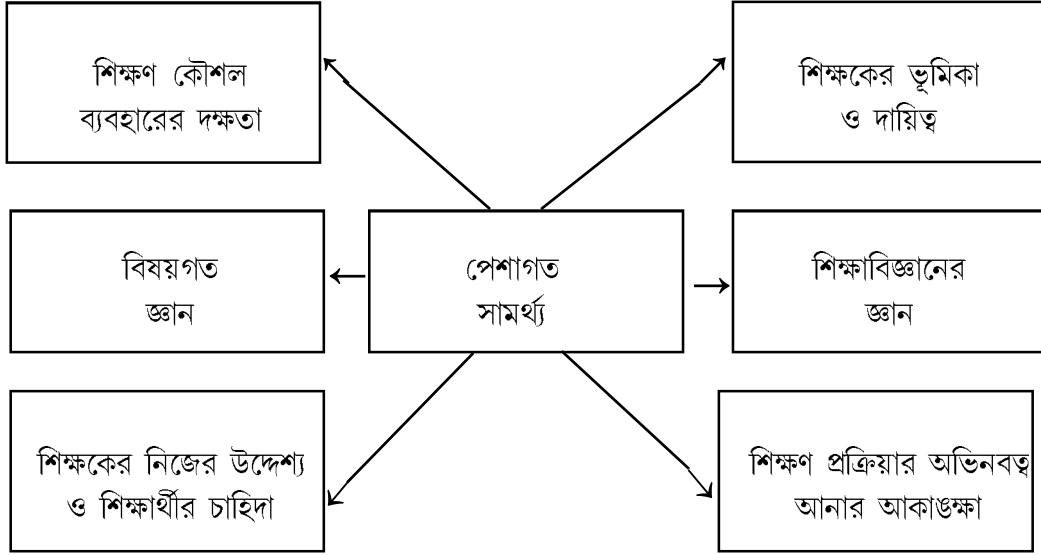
শিক্ষণ কৌশল ব্যবহারের দক্ষতা

শিক্ষকের ভূমিকা ও দায়িত্ব

বিষয়গত জ্ঞান

পেশাগত সামর্থ্য

শিক্ষাবিজ্ঞানের জ্ঞান

শিক্ষকের নিজের উদ্দেশ্য ও শিক্ষার্থীর চাহিদা

শিক্ষণ প্রক্রিয়ার অভিনবত্ব আনার আকাঙ্ক্ষা